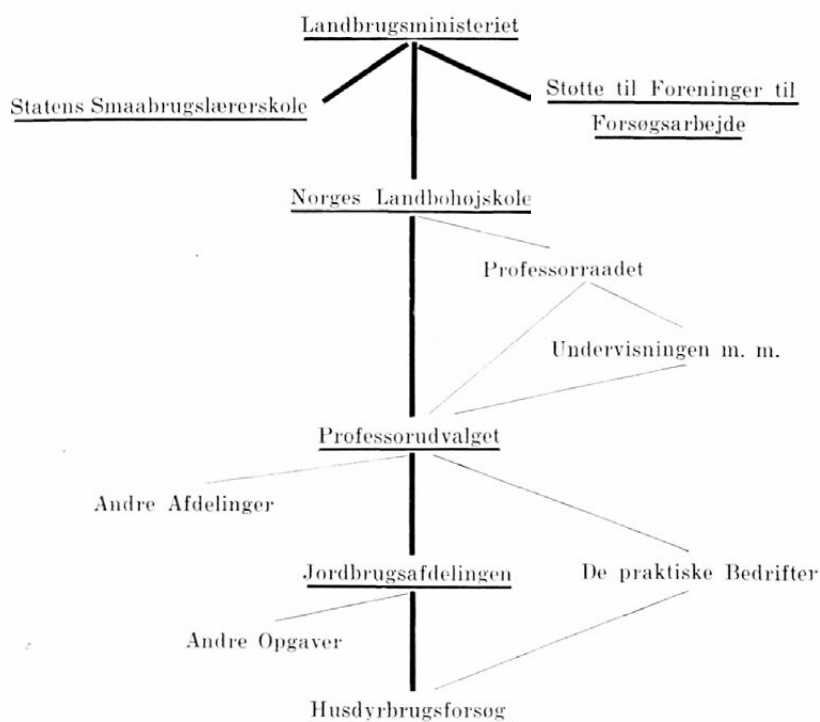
Landbrugsministeriet

Statens Smaabrugslærerskole

Støtte til Foreninger til Forsøgsarbejde

Norges Landbohøjskole

Professorraadet

Undervisningen m. m.

Professorudvalget

Andre Afdelinger

Jordbrugsafdelingen

De praktiske Bedrifter

Andre Opgaver

Husdyrbrugsforsøg